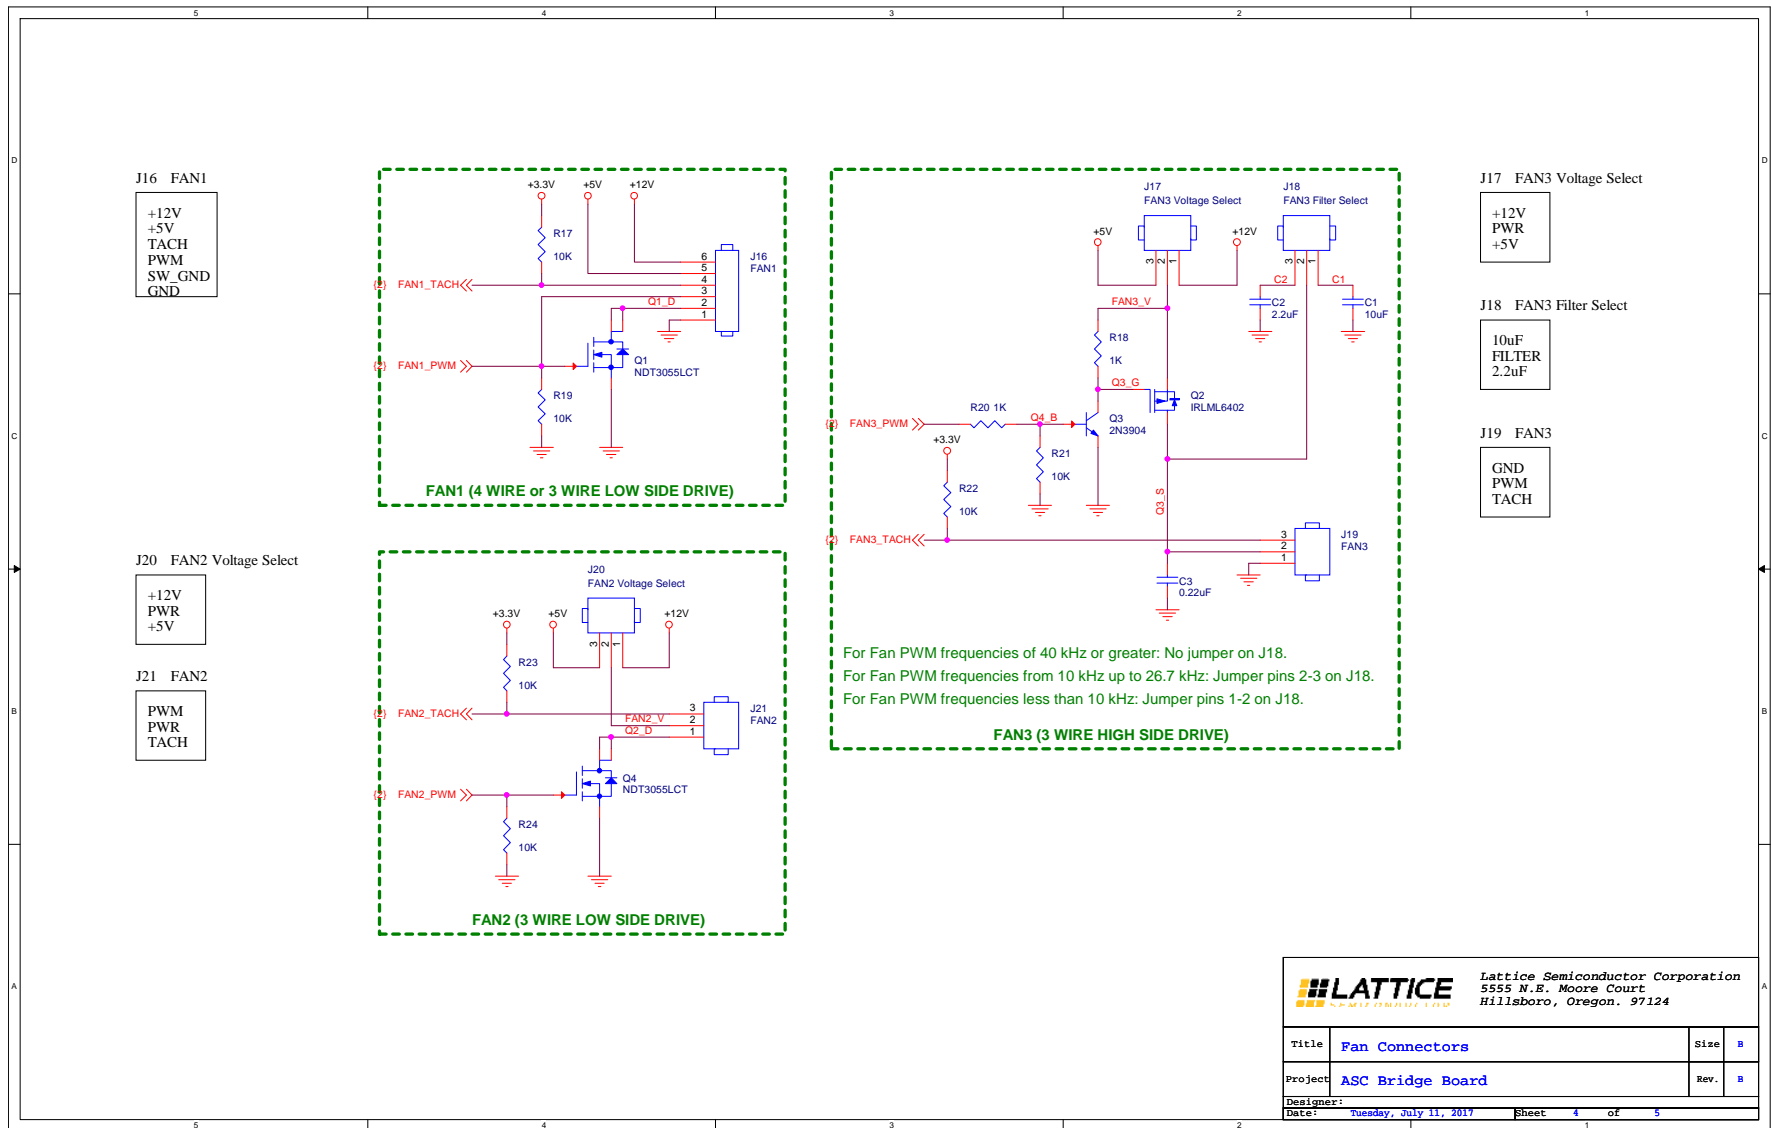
5 4 3 2 1

D

J16 FAN1

+12V
+5V
TACH
PWM
SW_GND
GND

+3.3V +5V +12V

R17
10K

6
5
4
3
2
1

J16
FAN1

(2) FAN1_TACH

Q1_D

(2) FAN1_PWM

Q1
NDT3055LCT

R19
10K

FAN1 (4 WIRE or 3 WIRE LOW SIDE DRIVE)

J17
FAN3 Voltage Select

J18
FAN3 Filter Select

+5V +12V

3 2 1 3 2 1

C2 C1

FAN3_V

C2
2.2uF

C1
10uF

R18
1K

Q3_G

Q2
IRLML6402

R20 1K

Q4_B

(2) FAN3_PWM

Q3
2N3904

+3.3V

R21
10K

R22
10K

Q3_S

(2) FAN3_TACH

3
2
1

J19
FAN3

C3
0.22uF

For Fan PWM frequencies of 40 kHz or greater: No jumper on J18.
For Fan PWM frequencies from 10 kHz up to 26.7 kHz: Jumper pins 2-3 on J18.
For Fan PWM frequencies less than 10 kHz: Jumper pins 1-2 on J18.

FAN3 (3 WIRE HIGH SIDE DRIVE)

J17 FAN3 Voltage Select

+12V
PWR
+5V

J18 FAN3 Filter Select

10uF
FILTER
2.2uF

J19 FAN3

GND
PWM
TACH

C

J20 FAN2 Voltage Select

+12V
PWR
+5V

J21 FAN2

PWM
PWR
TACH

J20
FAN2 Voltage Select

+3.3V +5V +12V

3 2 1

R23
10K

(2) FAN2_TACH

FAN2_V
Q2_D

3
2
1

J21
FAN2

(2) FAN2_PWM

Q4
NDT3055LCT

R24
10K

FAN2 (3 WIRE LOW SIDE DRIVE)

B

A

LATTICE
SEMICONDUCTOR

Lattice Semiconductor Corporation
5555 N.E. Moore Court
Hillsboro, Oregon. 97124

| Title | Fan Connectors | Size | B |
|---|---|---|---|
| Project | ASC Bridge Board | Rev. | B |

Designer:
Date: Tuesday, July 11, 2017 Sheet 4 of 5

5 4 3 2 1